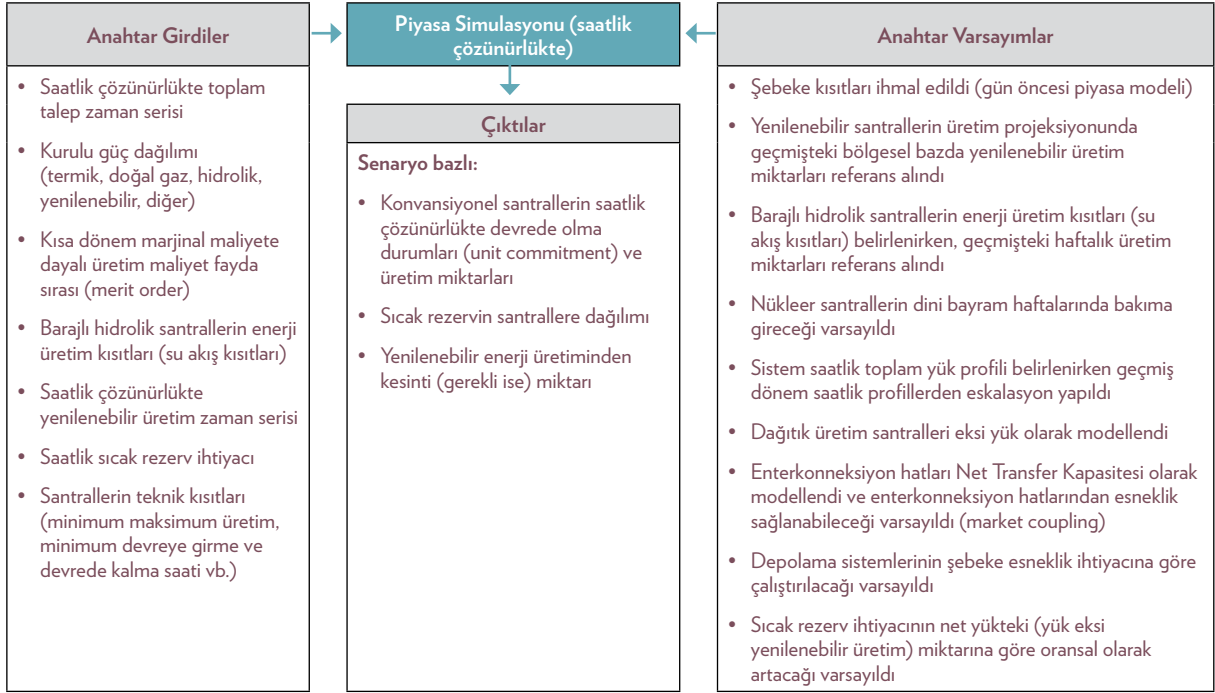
Anahtar Girdiler

- Saatlik çözünürlükte toplam talep zaman serisi
- Kurulu güç dağılımı (termik, doğal gaz, hidrolik, yenilenebilir, diğer)
- Kısa dönem marjinal maliyete dayalı üretim maliyet fayda sırası (merit order)
- Barajlı hidrolik santrallerin enerji üretim kısıtları (su akış kısıtları)
- Saatlik çözünürlükte yenilenebilir üretim zaman serisi
- Saatlik sıcak rezerv ihtiyacı
- Santrallerin teknik kısıtları (minimum maksimum üretim, minimum devreye girme ve devrede kalma saati vb.)

Piyasa Simulasyonu (saatlik çözünürlükte)

Çıktılar

Senaryo bazlı:

- Konvansiyonel santrallerin saatlik çözünürlükte devrede olma durumları (unit commitment) ve üretim miktarları
- Sıcak rezervin santrallere dağılımı
- Yenilenebilir enerji üretiminden kesinti (gerekli ise) miktarı

Anahtar Varsayımlar

- Şebeke kısıtları ihmal edildi (gün öncesi piyasa modeli)
- Yenilenebilir santrallerin üretim projeksiyonunda geçmişteki bölgesel bazda yenilenebilir üretim miktarları referans alındı
- Barajlı hidrolik santrallerin enerji üretim kısıtları (su akış kısıtları) belirlenirken, geçmişteki haftalık üretim miktarları referans alındı
- Nükleer santrallerin dini bayram haftalarında bakıma gireceği varsayıldı
- Sistem saatlik toplam yük profili belirlenirken geçmiş dönem saatlik profillerden eskalasyon yapıldı
- Dağıtık üretim santralleri eksi yük olarak modellendi
- Enterkonneksiyon hatları Net Transfer Kapasitesi olarak modellendi ve enterkonneksiyon hatlarından esneklik sağlanabileceği varsayıldı (market coupling)
- Depolama sistemlerinin şebeke esneklik ihtiyacına göre çalıştırılacağı varsayıldı
- Sıcak rezerv ihtiyacının net yükteki (yük eksi yenilenebilir üretim) miktarına göre oransal olarak artacağı varsayıldı